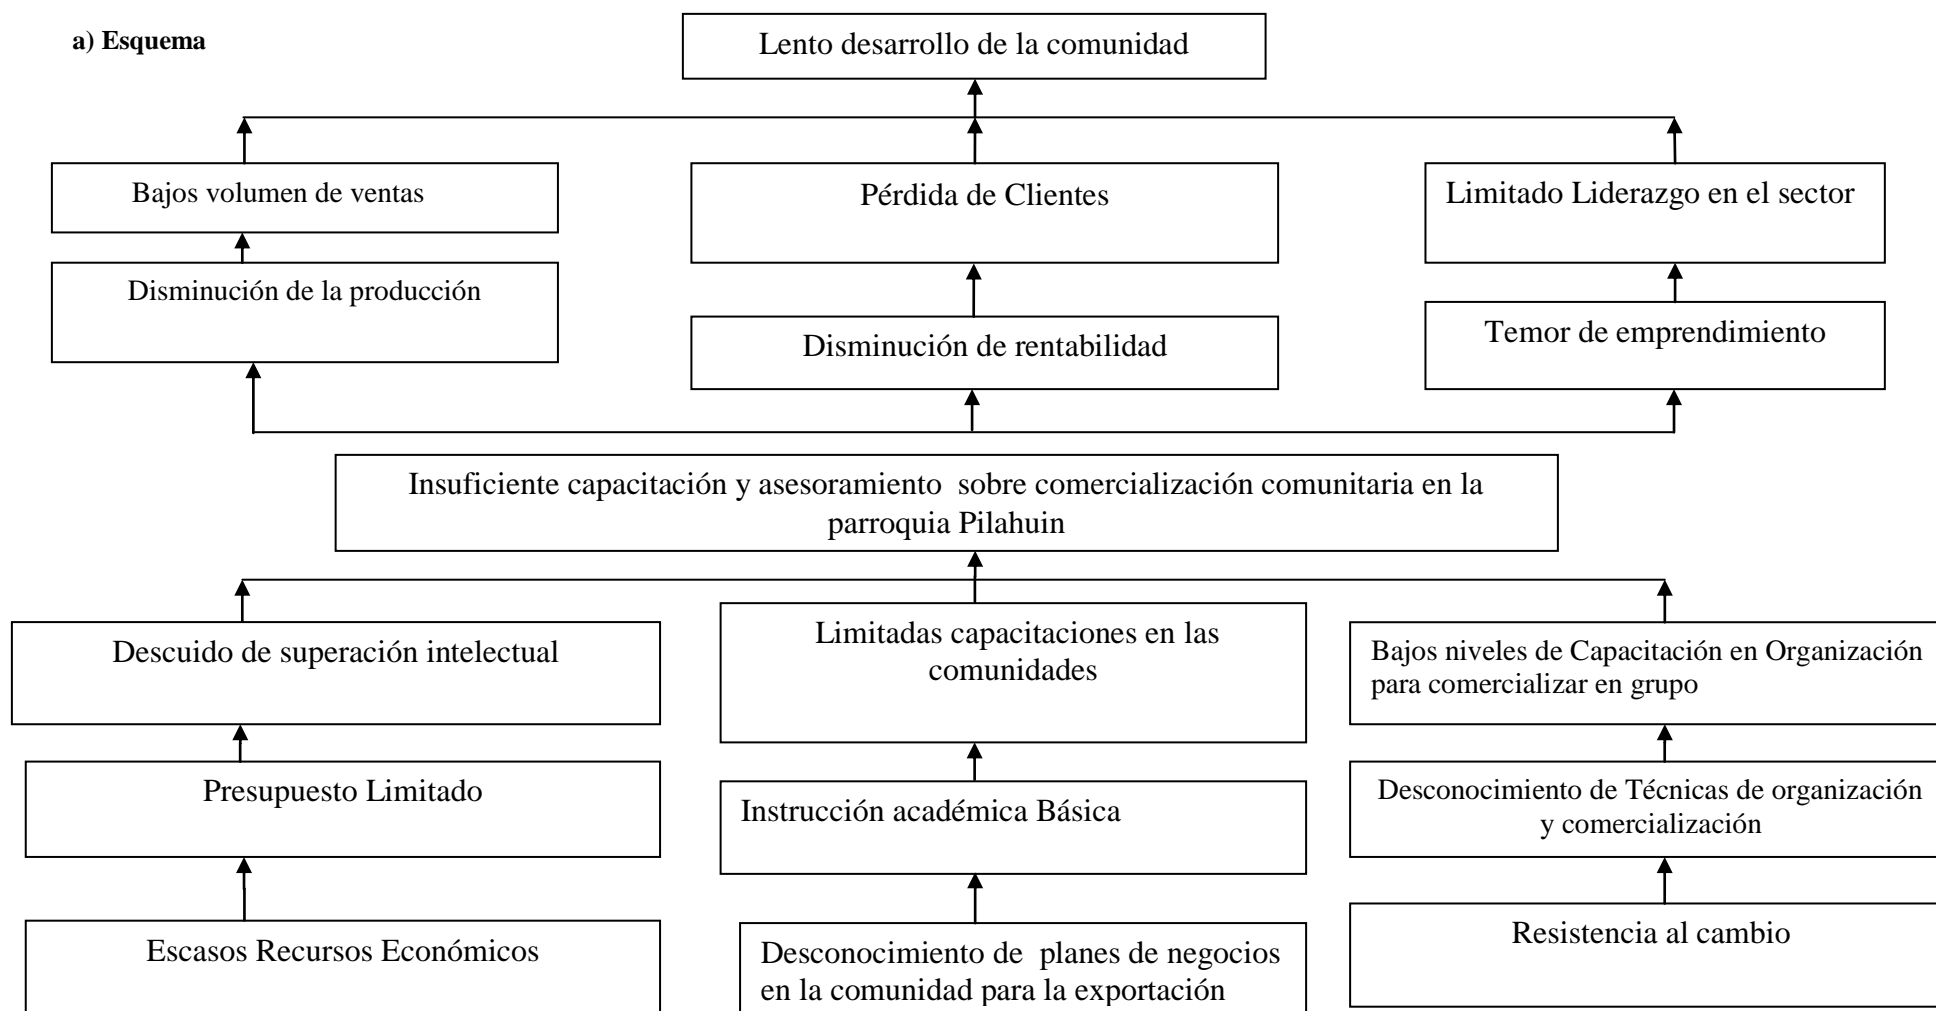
a) Esquema

Lento desarrollo de la comunidad

Bajos volumen de ventas

Pérdida de Clientes

Limitado Liderazgo en el sector

Disminución de la producción

Disminución de rentabilidad

Temor de emprendimiento

Insuficiente capacitación y asesoramiento sobre comercialización comunitaria en la parroquia Pilahuin

Descuido de superación intelectual

Limitadas capacitaciones en las comunidades

Bajos niveles de Capacitación en Organización para comercializar en grupo

Presupuesto Limitado

Instrucción académica Básica

Desconocimiento de Técnicas de organización y comercialización

Escasos Recursos Económicos

Desconocimiento de planes de negocios en la comunidad para la exportación

Resistencia al cambio